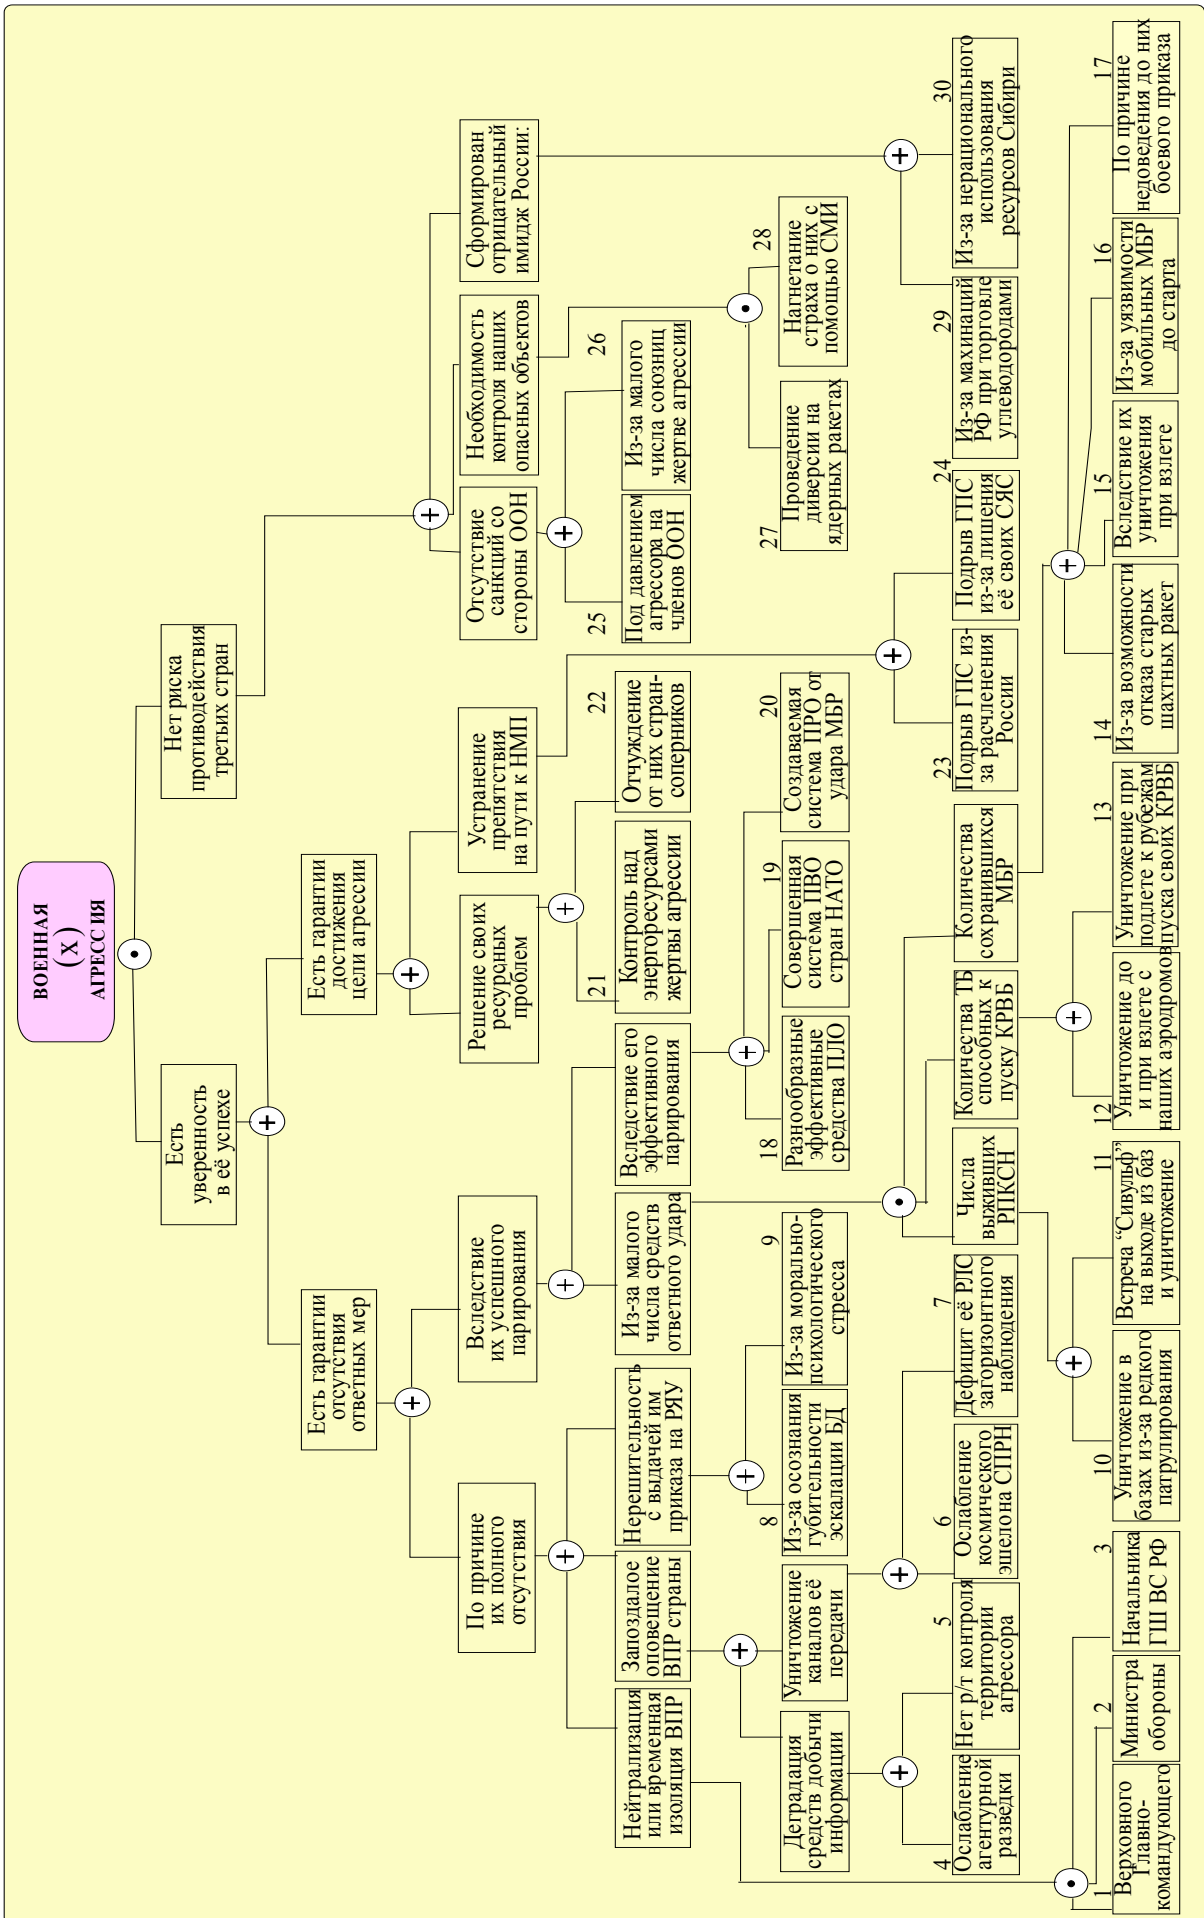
ВОЕННАЯ
(Х)
АГРЕСС ИЯ

Есть уверенность в её успехе

Нет риска противодействия третьих стран

Есть гарантии отсутствия ответных мер

Есть гарантии достижения цели агрессии

По причине их полного отсутствия

Вследствие их успешного парирования

Решение своих ресурсных проблем

Устранение препятствия на пути к НМП

Отсутствие санкций со стороны ООН

Необходимость контроля наших опасных объектов

Сформирован отрицательный имидж России:

Нейтрализация или временная изоляция ВПР

Запоздалое оповещение ВПР страны

Нерешительность с выдачей им приказа на РЯУ

Из-за малого числа средств ответного удара

Вследствие его эффективного парирования

Контроль над энергоресурсами жертвы агрессии

Отчуждение от них стран-соперников

Под давлением агрессора на членов ООН

Из-за малого числа союзниц жертве агрессии

Проведение диверсии на ядерных ракетах

Нагнетание страха о них с помощью СМИ

Деградация средств добычи информации

Уничтожение каналов её передачи

Из-за осознания губительности эскалации БД

Из-за морально-психологического стресса

Разнообразные эффективные средства ПЛО

Совершенная система ПВО стран НАТО

Создаваемая система ПРО от удара МБР

Числа выживших РПКСН

Количества ТБ способных к пуску КРВБ

Количества сохранившихся МБР

Подрыв ГПС из-за расчленения России

Подрыв ГПС из-за лишения её своих СЯС

Из-за махинаций РФ при торговле углеводородами

Из-за нерационального использования ресурсов Сибири

Ослабление агентурной разведки

Нет р/т контроля территории агрессора

Ослабление космического эшелона СПРН

Дефицит её РЛС загоризонтного наблюдения

Верховного Главно-командующего

Министра обороны

Начальника ГШ ВС РФ

Уничтожение в базах из-за редкого патрулирования

Встреча "Сивульф" на выходе из баз и уничтожение

Уничтожение до и при взлете с наших аэродромов

Уничтожение при подлете к рубежам пуска своих КРВБ

Из-за возможности отказа старых шахтных ракет

Вследствие их уничтожения при взлете

Из-за уязвимости мобильных МБР до старта

По причине недоведения до них боевого приказа

1 2 3 4 5 6 7 8 9 10 11 12 13 14 15 16 17 18 19 20 21 22 23 24 25 26 27 28 29 30